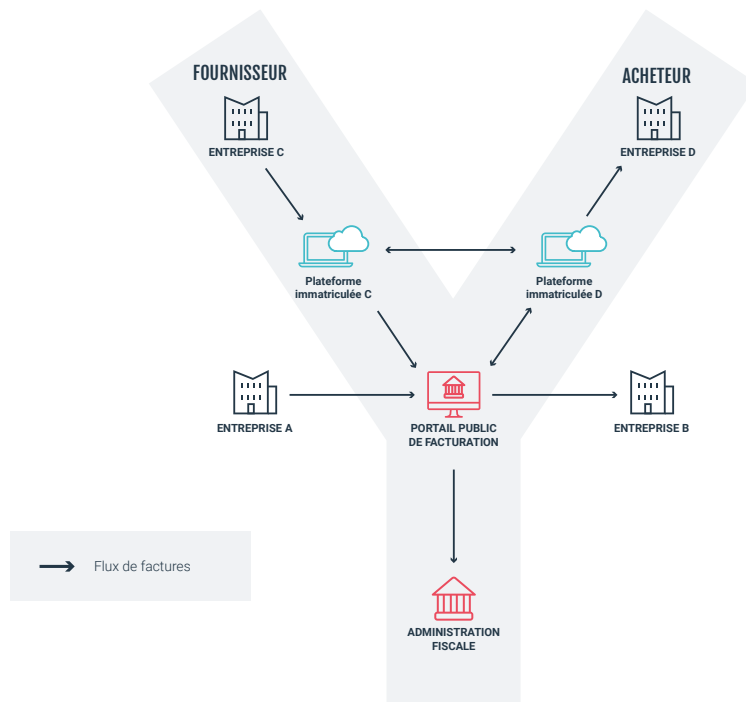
FOURNISSEUR

ACHETEUR

ENTREPRISE C

ENTREPRISE D

Plateforme immatriculée C

Plateforme immatriculée D

ENTREPRISE A

PORTAIL PUBLIC DE FACTURATION

ENTREPRISE B

Flux de factures

ADMINISTRATION FISCALE